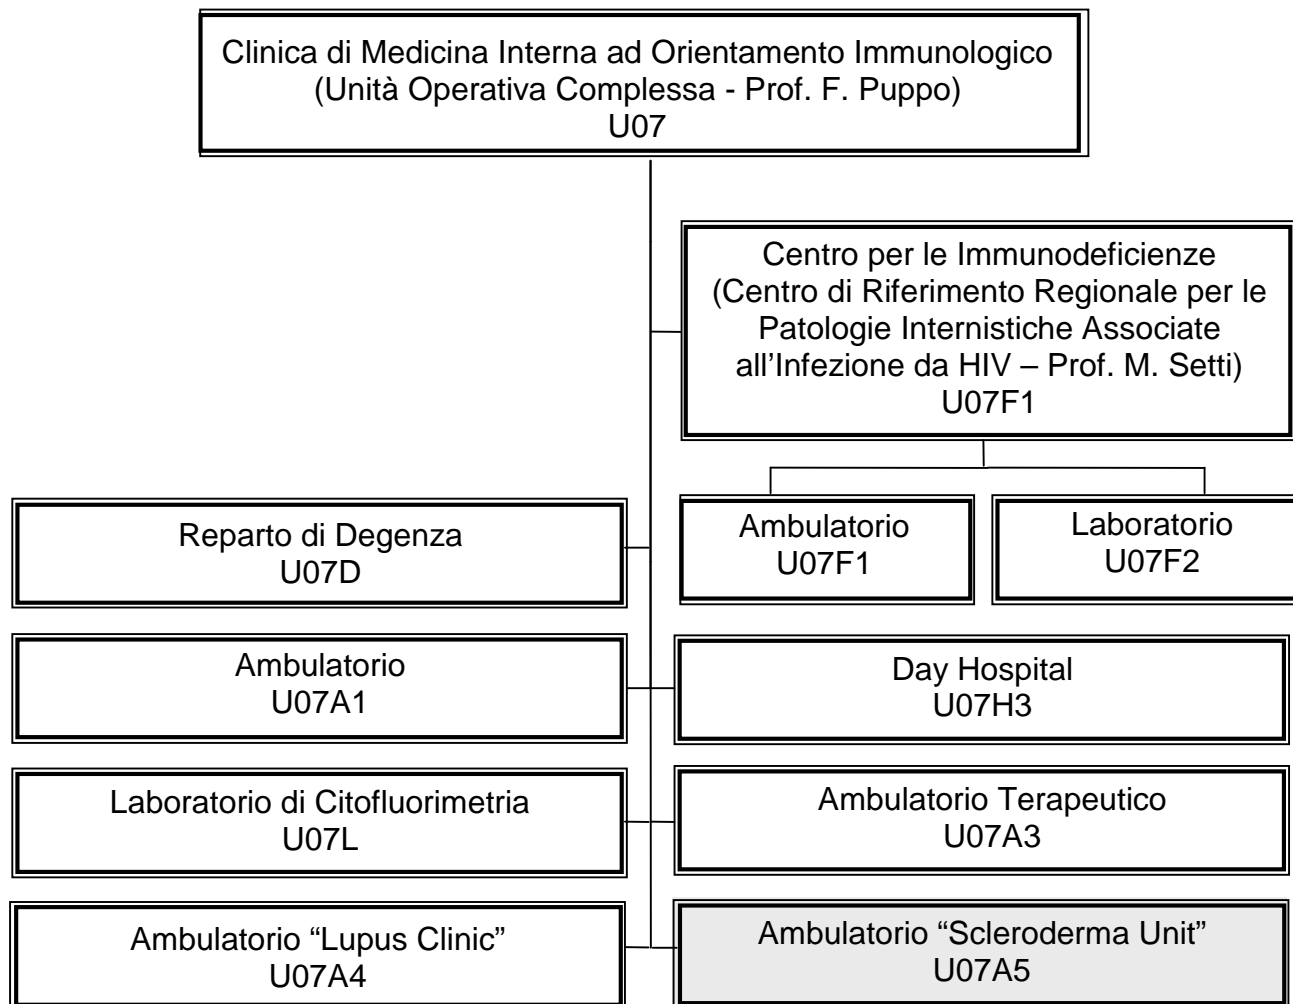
Clinica di Medicina Interna ad Orientamento Immunologico
(Unità Operativa Complessa - Prof. F. Puppo)
U07

Centro per le Immunodeficienze
(Centro di Riferimento Regionale per le Patologie Internistiche Associate all'Infezione da HIV – Prof. M. Setti)
U07F1

Reparto di Degenza
U07D

Ambulatorio
U07F1

Laboratorio
U07F2

Ambulatorio
U07A1

Day Hospital
U07H3

Laboratorio di Citofluorimetria
U07L

Ambulatorio Terapeutico
U07A3

Ambulatorio "Lupus Clinic"
U07A4

Ambulatorio "Scleroderma Unit"
U07A5